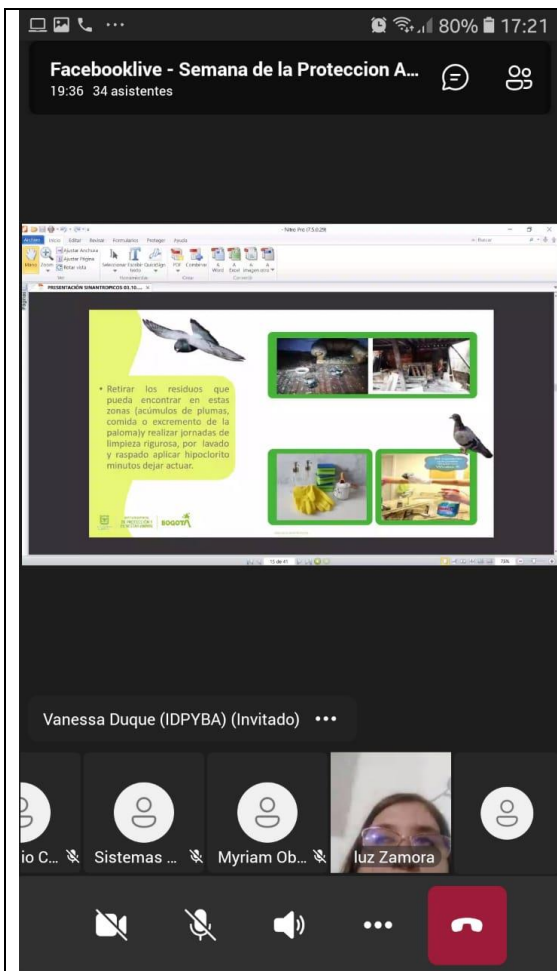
80% 17:21

Facebooklive - Semana de la Proteccion A...
19:36 34 asistentes

Nitro Pro

Archivo Inicio Editar Revisar Formularios Proteger Ayuda

PRESENTACIÓN SINANTROPICOS 03.10...

• Retirar los residuos que pueda encontrar en estas zonas (acúmulos de plumas, comida o excremento de la paloma)y realizar jornadas de limpieza rigurosa, por lavado y raspado aplicar hipoclorito minutos dejar actuar.

BOGOTÁ

15 de 41

Vanessa Duque (IDPYBA) (Invitado) •••

io C...

Sistemas ...

Myriam Ob...

luz Zamora